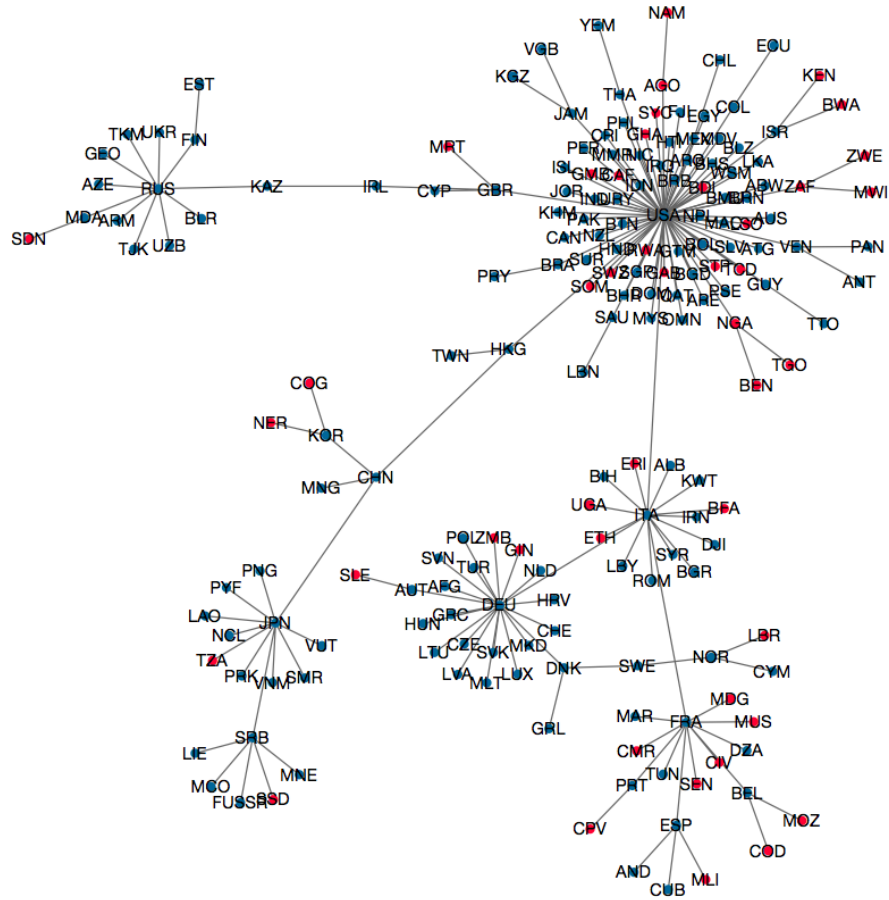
NAM
YEM
ECU
VGB
CHL
KEN
KGZ
AGO
BWA
THA
COL
JAM
SYC FJI
EGY
ISR
EST
PHL
MEX MDV
ZWE
PER
GHA
BLZ
TKM UKR
MRT
ORI
LKA
FIN
MMR NIC
ARG
GEO
ISL
WSM
GMB CAF
RUS
KAZ
IRL
CYP
GBR
AZE
ZAF
MWI
JOR
IDN
BRB
BDI
ABW
BMU
BRN
IND IRQ
KHM
USA
NPL
MAC SO
AUS
MDA
ARM
PAK
BLR
SDN
CAN
NZL
BTN
VEN
PAN
TJK
UZB
HND
BOL
SLV
ATG
SUR
PRY
BRA
SWZ SGP GAB
BGD
STP
TCD
GUY
ANT
SOM
BHR
DOM
QAT
ARE
PSE
SAU
MYS
OMN
TTO
NGA
TWN
HKG
LBN
TGO
BEN
COG
NER
KOR
CHN
MNG
ERI
ALB
BIH
KWT
UGA
ITA
BFA
IRN
ETH
POL ZMB
GIN
DJI
SVN
TUR
LBY
SYR
NLD
BGR
ROM
SLE
AUT AFG
PNG
DEU
HRV
PYF
GRC
LAO
JPN
HUN
CHE
VUT
NCL
CZE
MKD
LBR
TZA
LTU
SVK
PRK
VNM
SMR
SWE
NOR
DNK
LVA
MLT
LUX
CYM
GRL
MDG
MAR
FRA
MUS
SRB
CMR
DZA
LIE
CIV
MNE
TUN
SEN
MCO
PRT
FUS SR SSD
BEL
MOZ
CPV
COD
ESP
AND
MLI
CUB